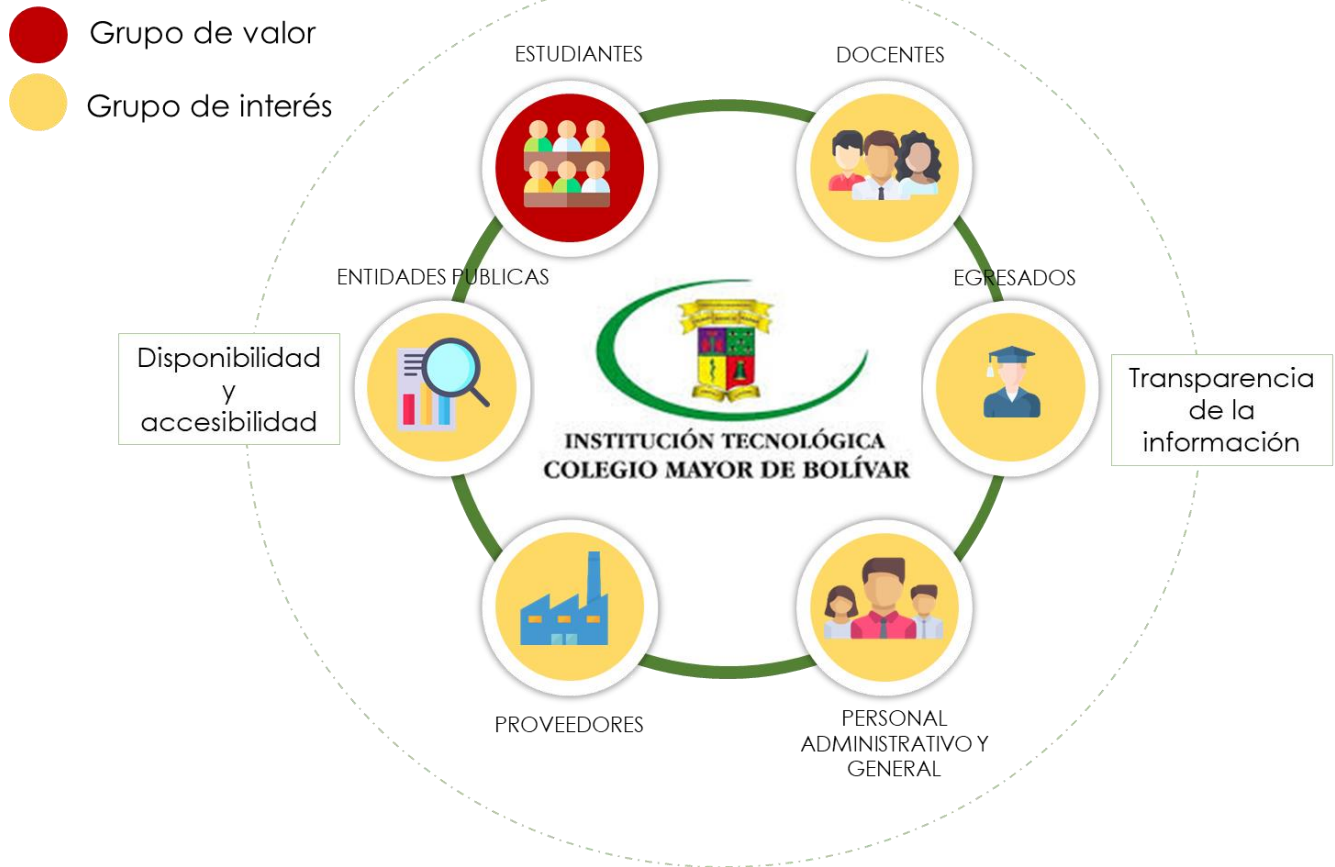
Grupo de valor

Grupo de interés

ESTUDIANTES

DOCENTES

ENTIDADES PUBLICAS

EGRESADOS

Disponibilidad y accesibilidad

INSTITUCIÓN TECNOLÓGICA COLEGIO MAYOR DE BOLÍVAR

Transparencia de la información

PROVEEDORES

PERSONAL ADMINISTRATIVO Y GENERAL